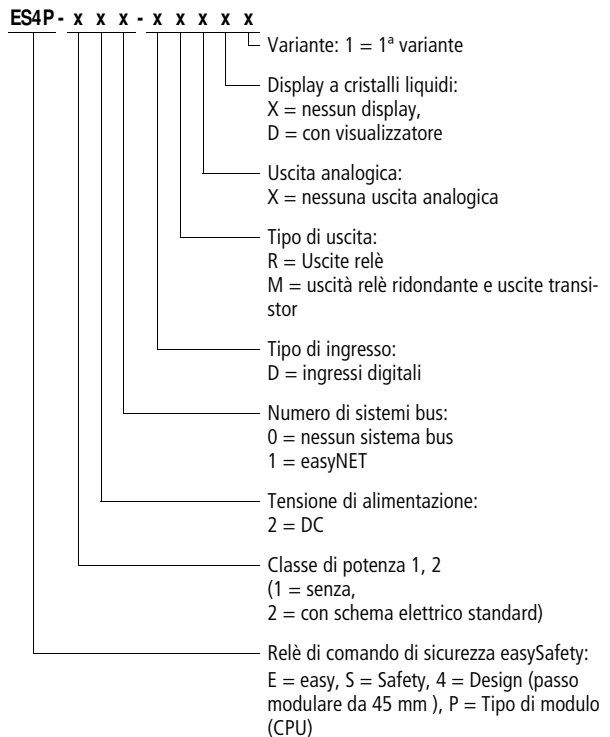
ES4P - x x x - x x x x x x

Variante: 1 = 1ª variante

Display a cristalli liquidi:
X = nessun display,
D = con visualizzatore

Uscita analogica:
X = nessuna uscita analogica

Tipo di uscita:
R = Uscite relè
M = uscità relè ridondante e uscite transistor

Tipo di ingresso:
D = ingressi digitali

Numero di sistemi bus:
0 = nessun sistema bus
1 = easyNET

Tensione di alimentazione:
2 = DC

Classe di potenza 1, 2
(1 = senza,
2 = con schema elettrico standard)

Relè di comando di sicurezza easySafety:
E = easy, S = Safety, 4 = Design (passo modulare da 45 mm ), P = Tipo di modulo (CPU)